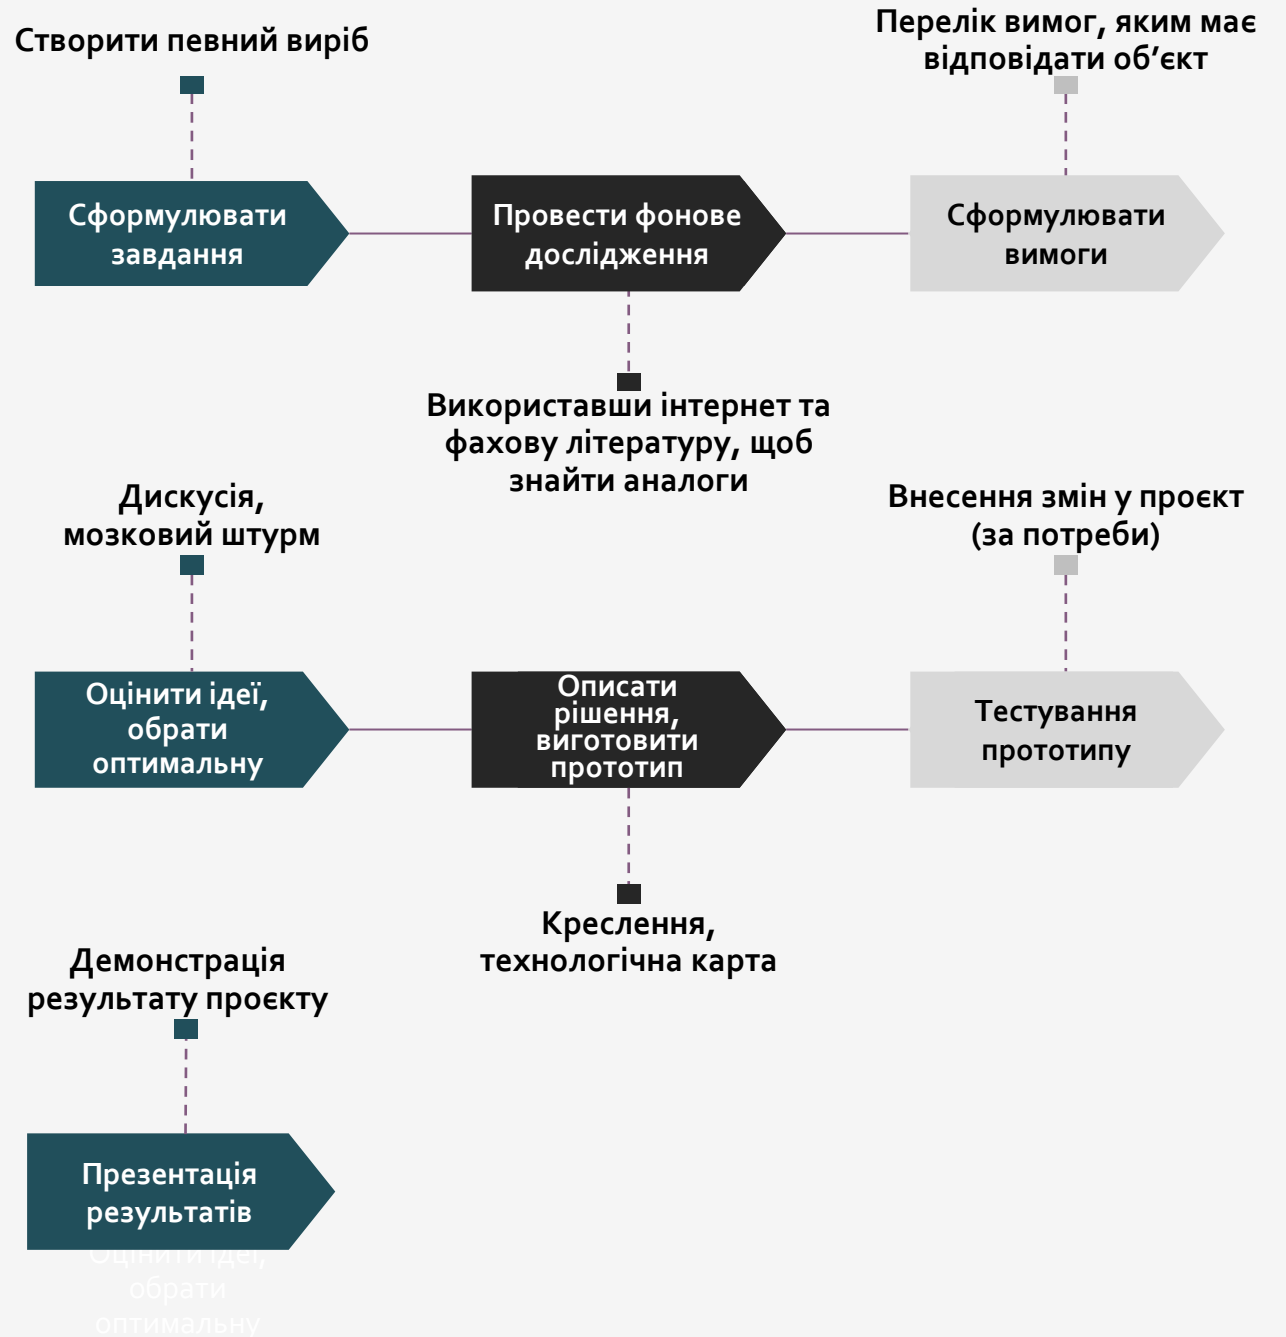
Створити певний виріб

Перелік вимог, яким має відповідати об’єкт

Сформулювати завдання

Провести фонове дослідження

Сформулювати вимоги

Використавши інтернет та фахову літературу, щоб знайти аналоги

Дискусія, мозковий штурм

Внесення змін у проєкт (за потреби)

Оцінити ідеї, обрати оптимальну

Описати рішення, виготовити прототип

Тестування прототипу

Креслення, технологічна карта

Демонстрація результату проєкту

Презентація результатів

Оцінити ідеї, обрати оптимальну